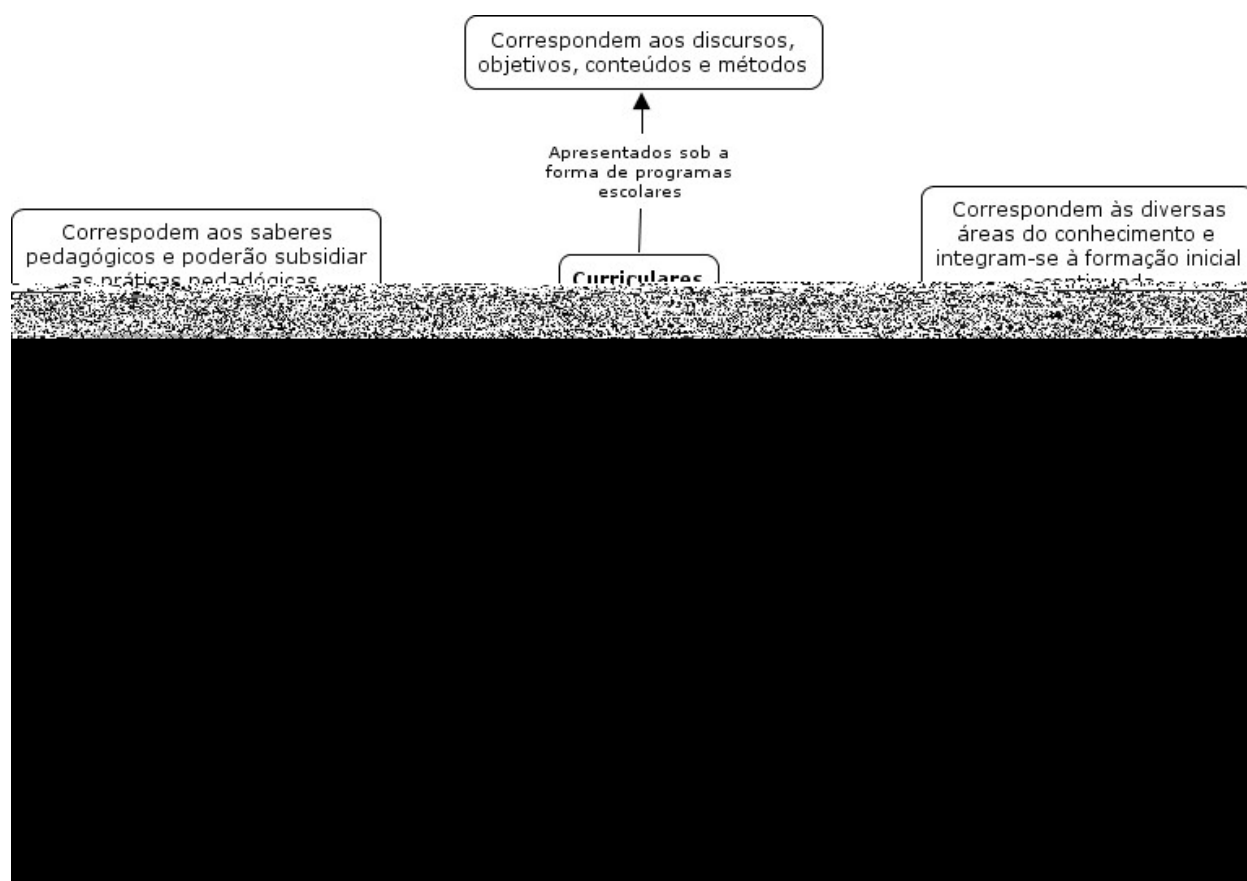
Correspondem aos discursos, objetivos, conteúdos e métodos

Apresentados sob a forma de programas escolares

Correspodem aos saberes pedagógicos e poderão subsidiar as práticas pedagógicas

Curriculares

Correspondem às diversas áreas do conhecimento e integram-se à formação inicial e continuada